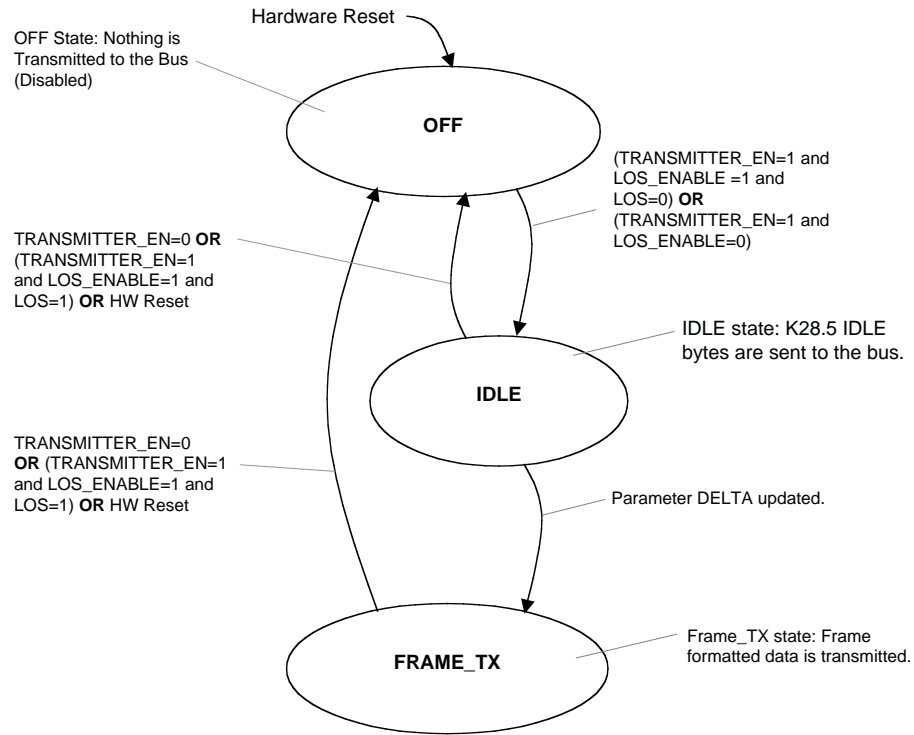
Hardware Reset

OFF State: Nothing is Transmitted to the Bus (Disabled)

OFF

(TRANSMITTER_EN=1 and LOS_ENABLE =1 and LOS=0) **OR** (TRANSMITTER_EN=1 and LOS_ENABLE=0)

TRANSMITTER_EN=0 **OR** (TRANSMITTER_EN=1 and LOS_ENABLE=1 and LOS=1) **OR** HW Reset

IDLE state: K28.5 IDLE bytes are sent to the bus.

IDLE

TRANSMITTER_EN=0 **OR** (TRANSMITTER_EN=1 and LOS_ENABLE=1 and LOS=1) **OR** HW Reset

Parameter DELTA updated.

Frame_TX state: Frame formatted data is transmitted.

FRAME_TX